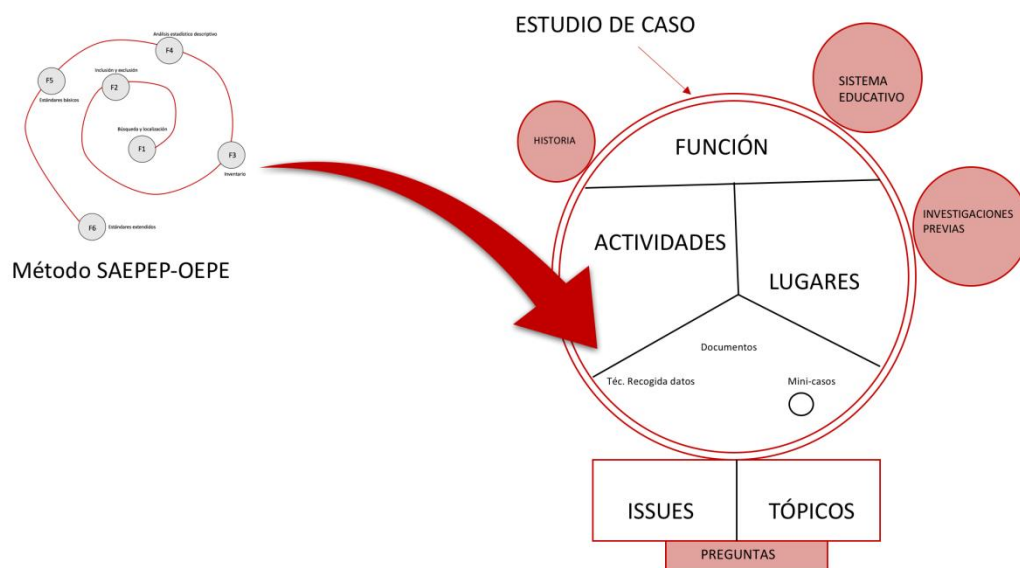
Análisis estadístico descriptivo

F4

F5

Inclusión y exclusión

F2

Estándares básicos

Búsqueda y localización

F1

F3

Inventario

F6

Estándares extendidos

Método SAEPEP-OEPE

ESTUDIO DE CASO

SISTEMA EDUCATIVO

HISTORIA

FUNCIÓN

INVESTIGACIONES PREVIAS

ACTIVIDADES

LUGARES

Documentos

Téc. Recogida datos

Mini-casos

ISSUES

TÓPICOS

PREGUNTAS